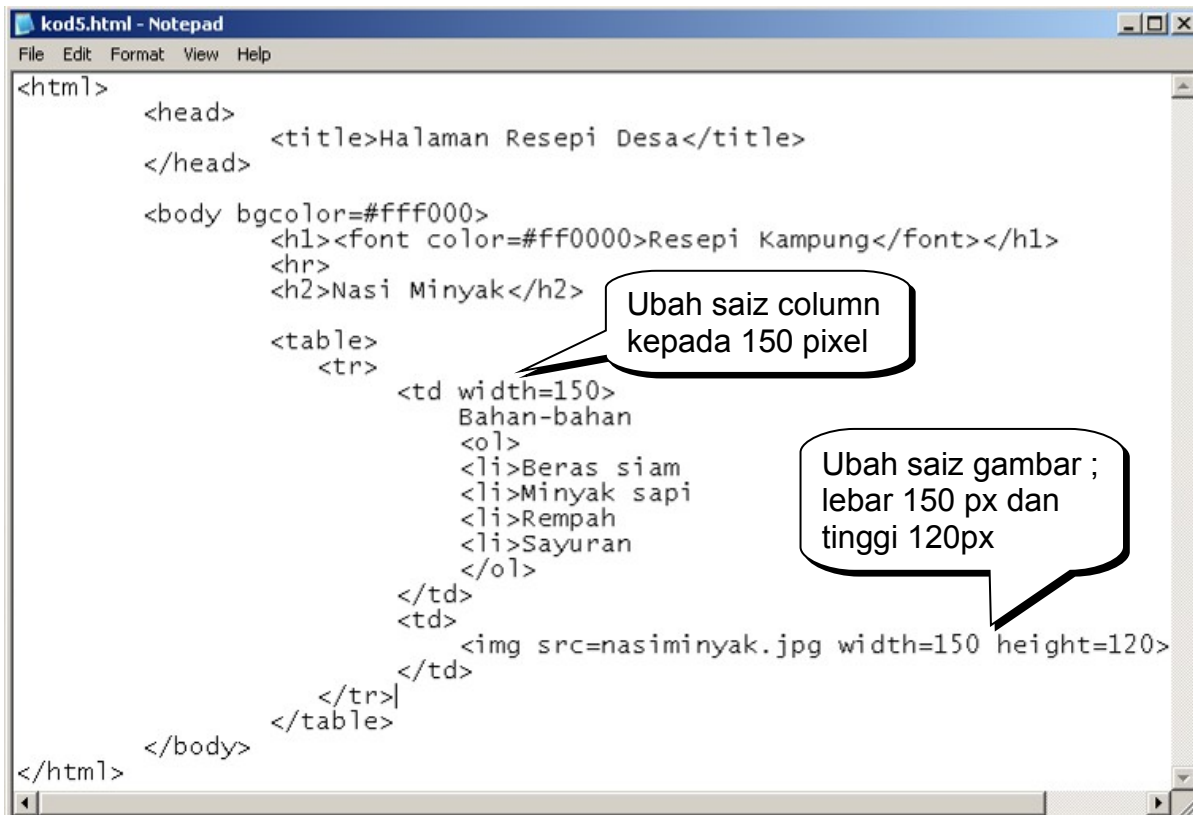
kod5.html - Notepad

File Edit Format View Help

<html>
<head>
<title>Halaman Resepi Desa</title>
</head>

<body bgcolor=#fff000>
<h1><font color=#ff0000>Resepi Kampung</font></h1>
<hr>
<h2>Nasi Minyak</h2>

<table>
<tr>
<td width=150>
Bahan-bahan
<ol>
<li>Beras siam
<li>Minyak sapi
<li>Rempah
<li>Sayuran
</ol>
</td>
<td>
<img src=nasiminyak.jpg width=150 height=120>
</td>
</tr>
</table>
</body>
</html>

Ubah saiz column kepada 150 pixel

Ubah saiz gambar ; lebar 150 px dan tinggi 120px